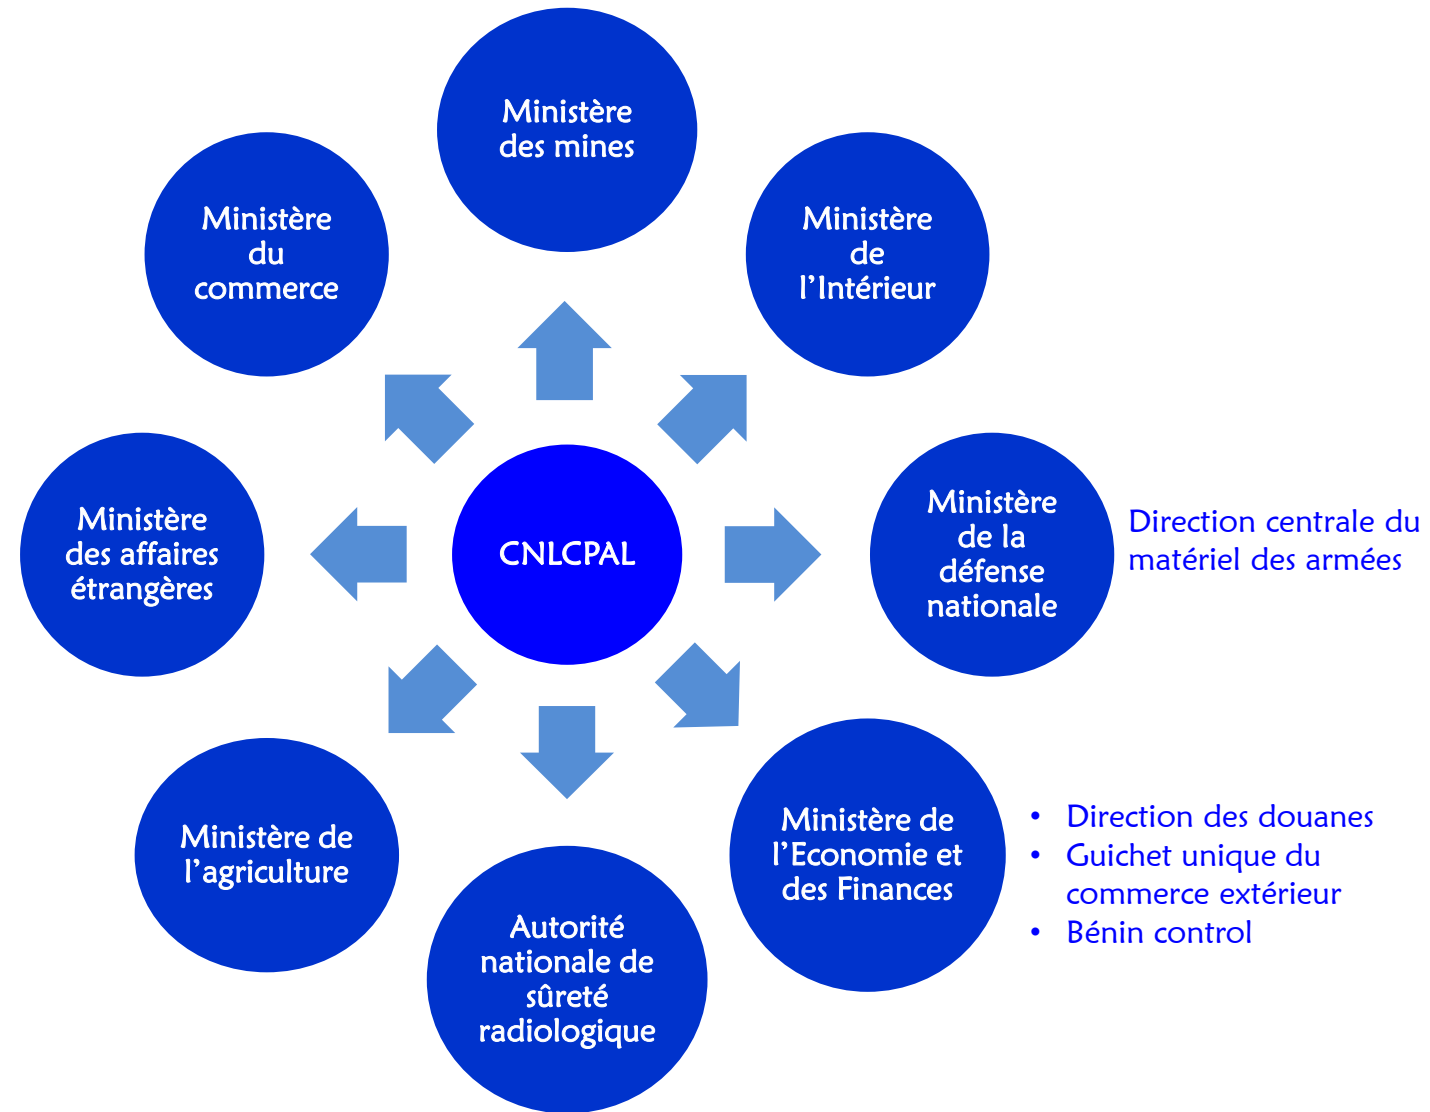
Ministère des mines

Ministère du commerce

Ministère de l’Intérieur

CNLCPAL

Ministère des affaires étrangères

Ministère de la défense nationale

Direction centrale du matériel des armées

Ministère de l’agriculture

Autorité nationale de sûreté radiologique

Ministère de l’Economie et des Finances

- Direction des douanes
- Guichet unique du commerce extérieur
- Bénin control